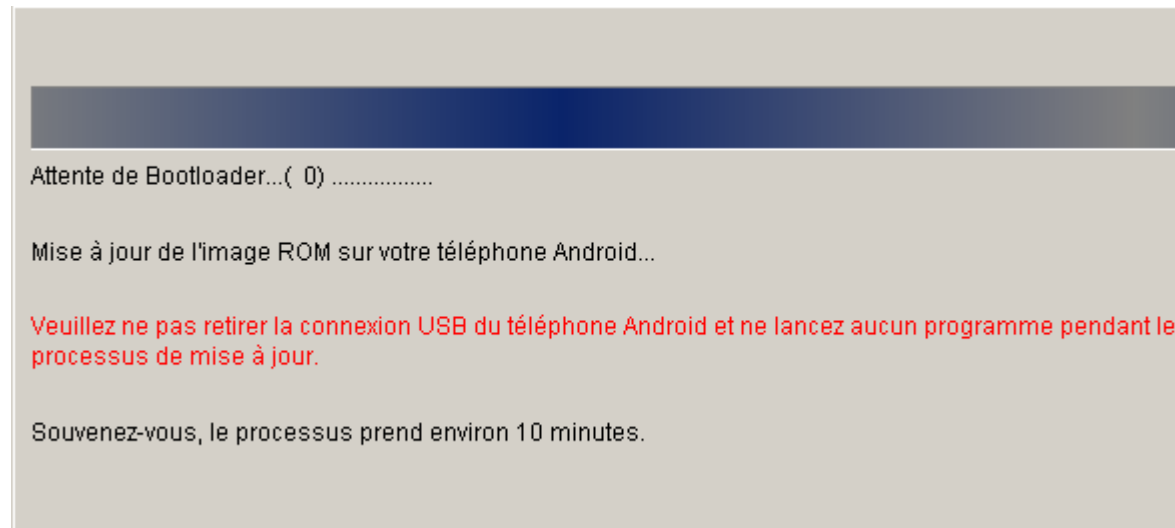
Attente de Bootloader...( 0) ................

Mise à jour de l'image ROM sur votre téléphone Android...

Veuillez ne pas retirer la connexion USB du téléphone Android et ne lancez aucun programme pendant le processus de mise à jour.

Souvenez-vous, le processus prend environ 10 minutes.